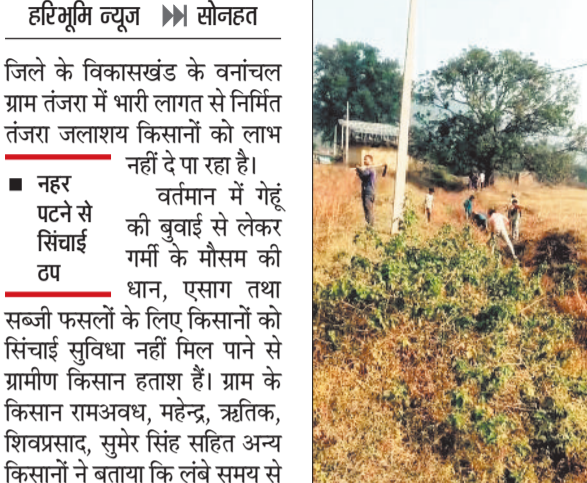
हरिभूमि न्यूज ⏭ सोनहत

जिले के विकासखंड के वनांचल ग्राम तंजरा में भारी लागत से निर्मित तंजरा जलाशय किसानों को लाभ नहीं दे पा रहा है।

■ नहर पटने से सिंचाई ठप

वर्तमान में गेहूं की बुवाई से लेकर गर्मी के मौसम की धान, एसाग तथा सब्जी फसलों के लिए किसानों को सिंचाई सुविधा नहीं मिल पाने से ग्रामीण किसान हताश हैं। ग्राम के किसान रामअवध, महेन्द्र, ऋतिक, शिवप्रसाद, सुमेर सिंह सहित अन्य किसानों ने बताया कि लंबे समय से